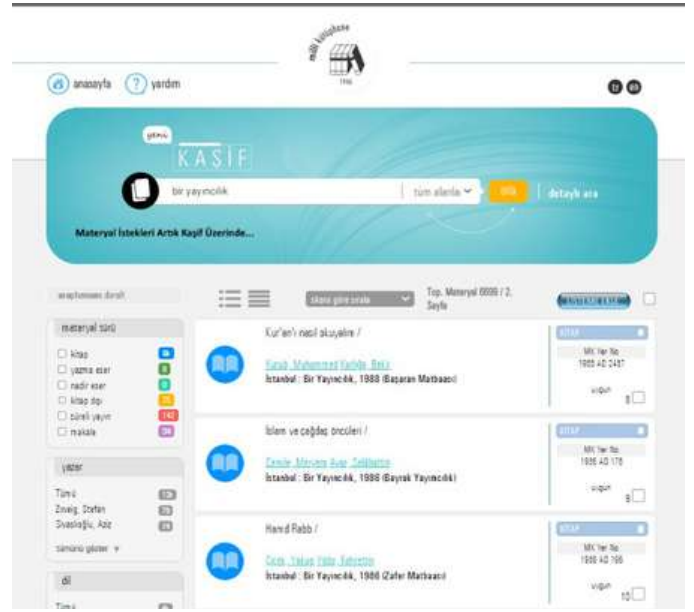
milli kütüphane
1946

anasayfa ? yardım

yeni
KAŞİF

bir yayıncılık
tüm alanlar
ara
detaylı ara

Materyal İstekleri Artık Kaşif Üzerinde...

aramanızı daralt

materyal türü
kitap
yazma eser
nadir eser
kitap dışı
süreli yayın
makale

yazar
Tümü
Zweig, Stefan
Sivaslıoğlu, Aziz
tümünü göster

dil
Tümü

ilgiye göre sırala
Top. Materyal 0099 / 2. Sayfa

Kur'an'ı nasıl okuyalım /
Karak, Muhammed Kutluğ, Reka
İstanbul : Bir Yayıncılık, 1988 (Başaran Matbaası)
KİTAP
MK Yer No
1988 AD 2487
uygun 8

İslam ve çağdaş öncüleri /
Cemile, Meryem Avar, Selahattin
İstanbul : Bir Yayıncılık, 1988 (Bayrak Yayıncılık)
KİTAP
MK Yer No
1988 AD 178
uygun 9

Hanif Rabb /
Cezz, Yakup Yıldız, Selahattin
İstanbul : Bir Yayıncılık, 1986 (Zafer Matbaası)
KİTAP
MK Yer No
1986 AD 166
uygun 10